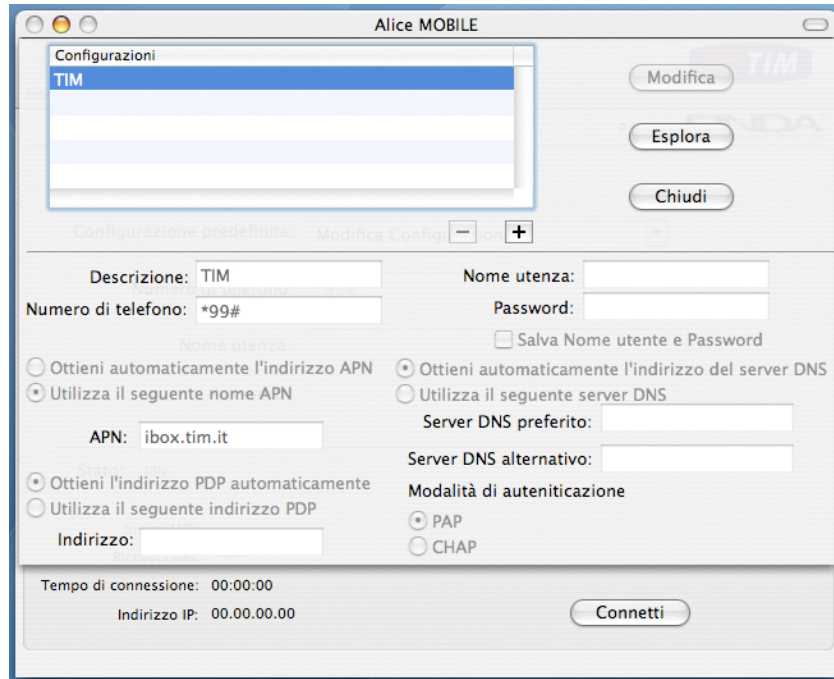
Alice MOBILE

Configurazioni
TIM

Modifica
Esplora
Chiudi

Configurazione predefinita: Modifica Configurazione

−
+

Descrizione: TIM
Numero di telefono: *99#

Nome utenza:
Password:
Salva Nome utente e Password

Ottieni automaticamente l'indirizzo APN
Utilizza il seguente nome APN

APN: ibox.tim.it

Ottieni automaticamente l'indirizzo del server DNS
Utilizza il seguente server DNS
Server DNS preferito:
Server DNS alternativo:

Ottieni l'indirizzo PDP automaticamente
Utilizza il seguente indirizzo PDP
Indirizzo:

Modalità di autenticazione
PAP
CHAP

Tempo di connessione: 00:00:00
Indirizzo IP: 00.00.00.00

Connetti